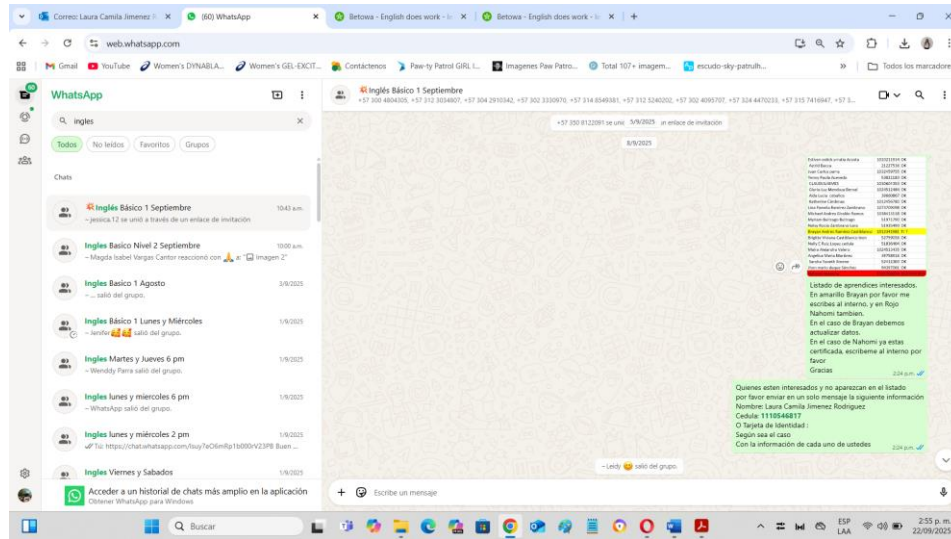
Correo: Laura Camila Jimenez R × (60) WhatsApp × Betowa - English does work × Betowa - English does work × +

web.whatsapp.com

Gmail YouTube Women's DYNABLA... Women's GEL-EXCIT... Contáctenos Paw-ty Patrol GIRL I... Imagenes Paw Patro... Total 107+ imagem... escudo-sky-patrullh... » Todos los marcadores

WhatsApp

ingles

Todos No leídos Favoritos Grupos

Chats

Inglés Básico 1 Septiembre 10:43 a.m.
~ jessica.12 se unió a través de un enlace de invitación

Ingles Basico Nivel 2 Septiembre 10:00 a.m.
~ Magda Isabel Vargas Cantor reaccionó con 🙏 a: "Imagen 2"

Ingles Basico 1 Agosto 3/9/2025
~ ... salió del grupo.

Ingles Básico 1 Lunes y Miércoles 1/9/2025
~ Jenifer salió del grupo.

Ingles Martes y Jueves 6 pm 1/9/2025
~ Wenddy Parra salió del grupo.

Ingles lunes y miercoles 6 pm 1/9/2025
~ WhatsApp salió del grupo.

Ingles lunes y miércoles 2 pm 1/9/2025
Tú: https://chat.whatsapp.com/Isuy7eO6mRp1b000rV23PB Buen ...

Ingles Viernes y Sabados 1/8/2025

Acceder a un historial de chats más amplio en la aplicación
Obtener WhatsApp para Windows

Inglés Básico 1 Septiembre
+57 300 4804305, +57 312 3034807, +57 304 2910342, +57 302 3330970, +57 314 8549381, +57 312 5240202, +57 302 4095707, +57 324 4470233, +57 315 7416947, +57 3...

+57 350 8122091 se unió 3/9/2025 un enlace de invitación

8/9/2025

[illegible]

Listado de aprendices interesados.
En amarillo Brayan por favor me escribes al interno, y en Rojo Nahomi tambien.
En el caso de Brayan debemos actualizar datos.
En el caso de Nahomi ya estas certificada, escribeme al interno por favor
Gracias 2:24 p.m.

Quienes esten interesados y no aparezcan en el listado por favor enviar en un solo mensaje la siguiente información
Nombre: Laura Camila Jimenez Rodriguez
Cedula: 1110546817
O Tarjeta de Identidad :
Según sea el caso
Con la información de cada uno de ustedes 2:24 p.m.

~ Leidy salió del grupo.

Escribe un mensaje

Buscar

ESP LAA 2:55 p.m. 22/09/2025